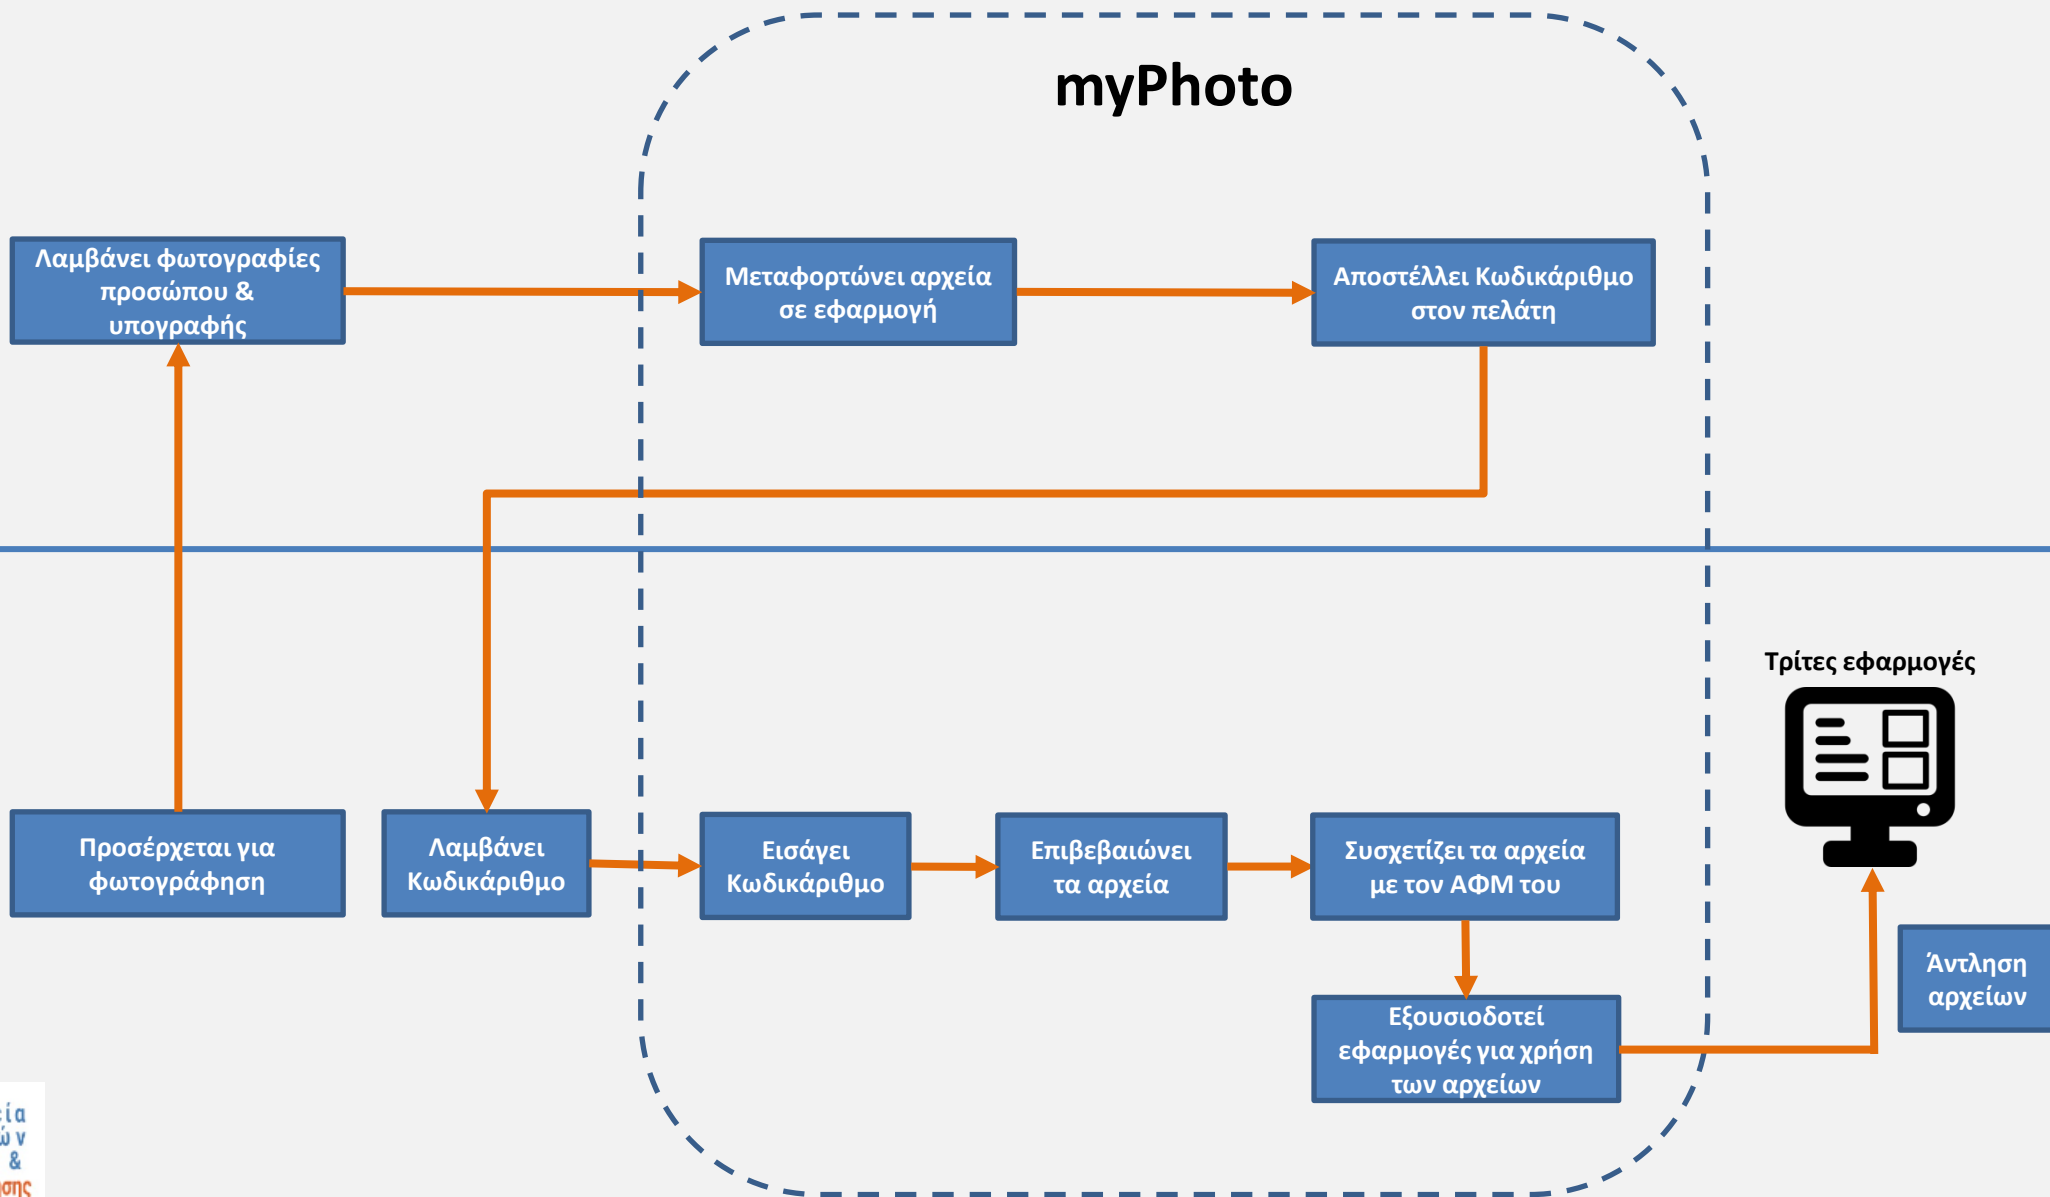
myPhoto

Λαμβάνει φωτογραφίες προσώπου & υπογραφής

Μεταφορτώνει αρχεία σε εφαρμογή

Αποστέλλει Κωδικάριθμο στον πελάτη

Τρίτες εφαρμογές

Προσέρχεται για φωτογράφηση

Λαμβάνει Κωδικάριθμο

Εισάγει Κωδικάριθμο

Επιβεβαιώνει τα αρχεία

Συσχετίζει τα αρχεία με τον ΑΦΜ του

Εξουσιοδοτεί εφαρμογές για χρήση των αρχείων

Άντληση αρχείων

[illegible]ία
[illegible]ών
&
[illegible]σης